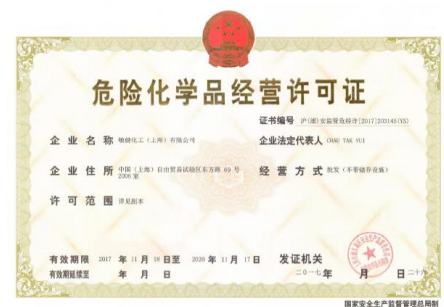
危险化学品经营许可证

证书编号 沪(浦)安监管危经许[2017]203145(YS)

企业名称 锦健化工（上海）有限公司

企业法定代表人 CHAU TAK YUI

企业住所 中国（上海）自由贸易试验区东方路 69 号 2306 室

经营方式 批发（不带储存设施）

许可范围 详见副本

有效期限 2017 年 11 月 18 日至 2020 年 11 月 17 日

发证机关

有效期延续至 年 月 日

二〇一七年 月 日

二十

国家安全生产监督管理总局制